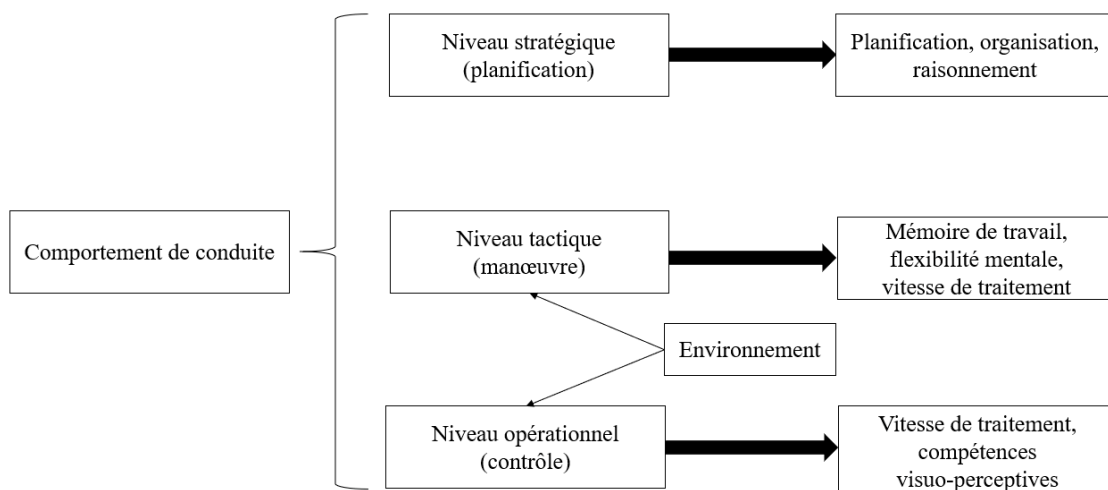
Comportement de conduite

Niveau stratégique (planification)

Planification, organisation, raisonnement

Niveau tactique (manœuvre)

Mémoire de travail, flexibilité mentale, vitesse de traitement

Environnement

Niveau opérationnel (contrôle)

Vitesse de traitement, compétences visuo-perceptives